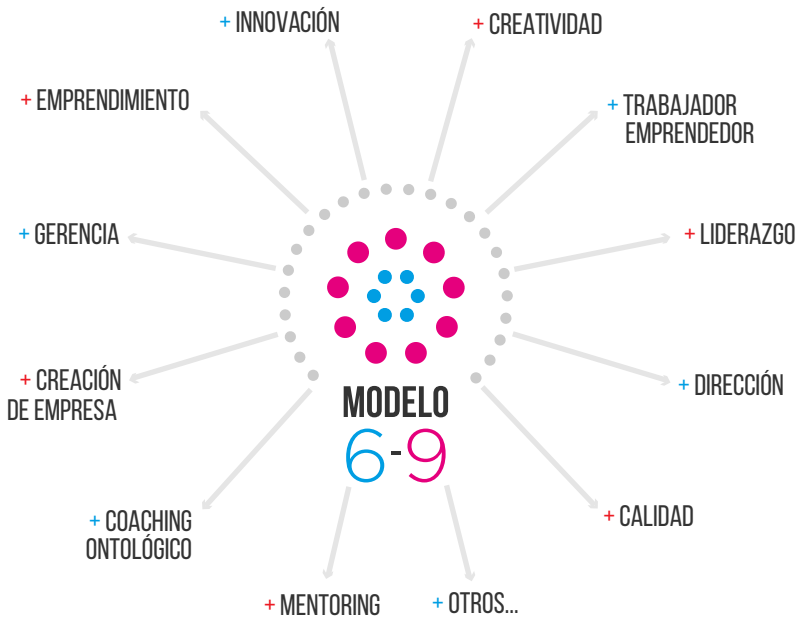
+ INNOVACIÓN

+ CREATIVIDAD

+ EMPRENDIMIENTO

+ TRABAJADOR EMPRENDEDOR

+ GERENCIA

+ LIDERAZGO

+ CREACIÓN DE EMPRESA

+ DIRECCIÓN

MODELO
6-9

+ COACHING ONTOLÓGICO

+ CALIDAD

+ MENTORING

+ OTROS...